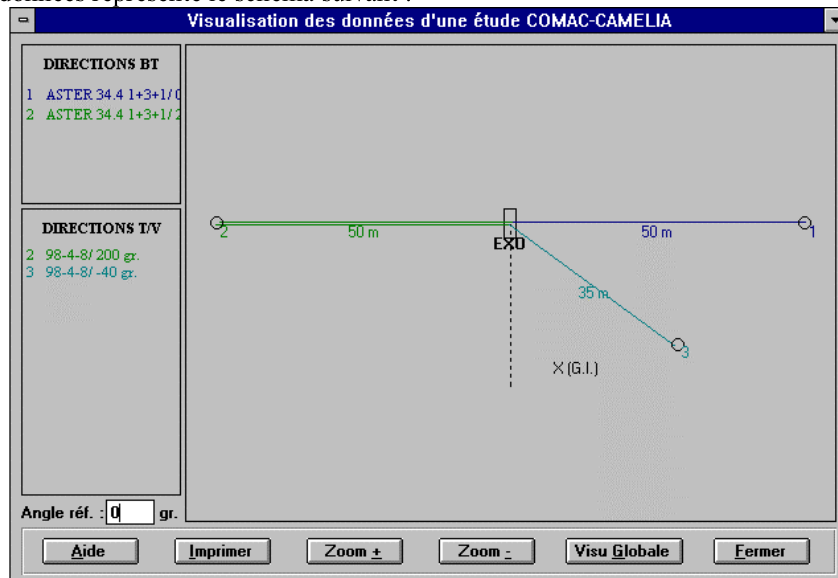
données représente le schéma suivant :

Visualisation des données d'une étude COMAC-CAMELIA

DIRECTIONS BT
1 ASTER 34.4 1+3+1/0
2 ASTER 34.4 1+3+1/2

DIRECTIONS T/V
2 98-4-8/ 200 gr.
3 98-4-8/ -40 gr.

2
50 m
EXO
50 m
1
35 m
3
X (G.I.)

Angle réf. : 0 gr.

Aide
Imprimer
Zoom +
Zoom -
Visu Globale
Fermer